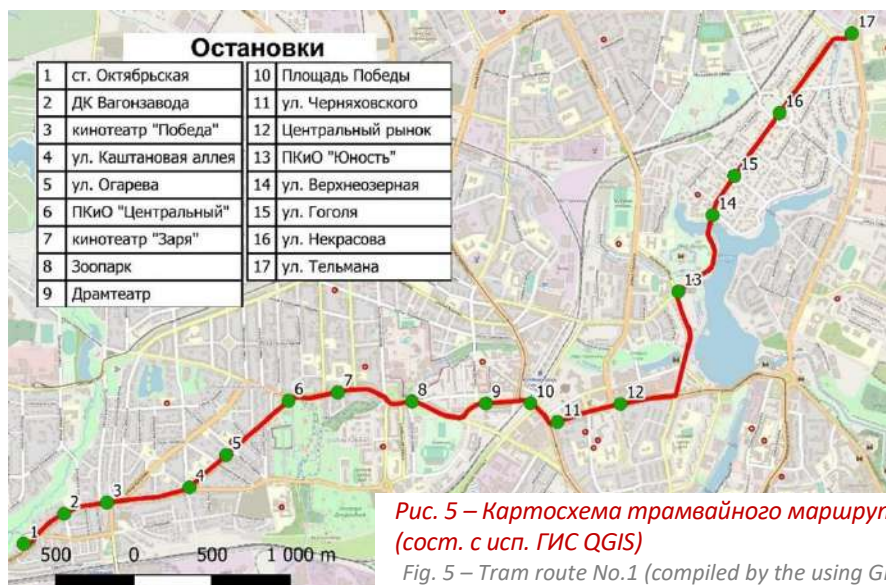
Остановки

| | | | |
|---|---|---|---|
| 1 | ст. Октябрьская | 10 | Площадь Победы |
| 2 | ДК Вагонзавода | 11 | ул. Черняховского |
| 3 | кинотеатр "Победа" | 12 | Центральный рынок |
| 4 | ул. Каштановая аллея | 13 | ПКиО "Юность" |
| 5 | ул. Огарева | 14 | ул. Верхнеозерная |
| 6 | ПКиО "Центральный" | 15 | ул. Гоголя |
| 7 | кинотеатр "Заря" | 16 | ул. Некрасова |
| 8 | Зоопарк | 17 | ул. Тельмана |
| 9 | Драмтеатр | | |

17 16 15 14 13 12 11 10 9 8 7 6 5 4 3 2 1

500 0 500 1 000 m

Рис. 5 – Картосхема трамвайного маршрут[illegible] (сост. с исп. ГИС QGIS)

Fig. 5 – Tram route No.1 (compiled by the using G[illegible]